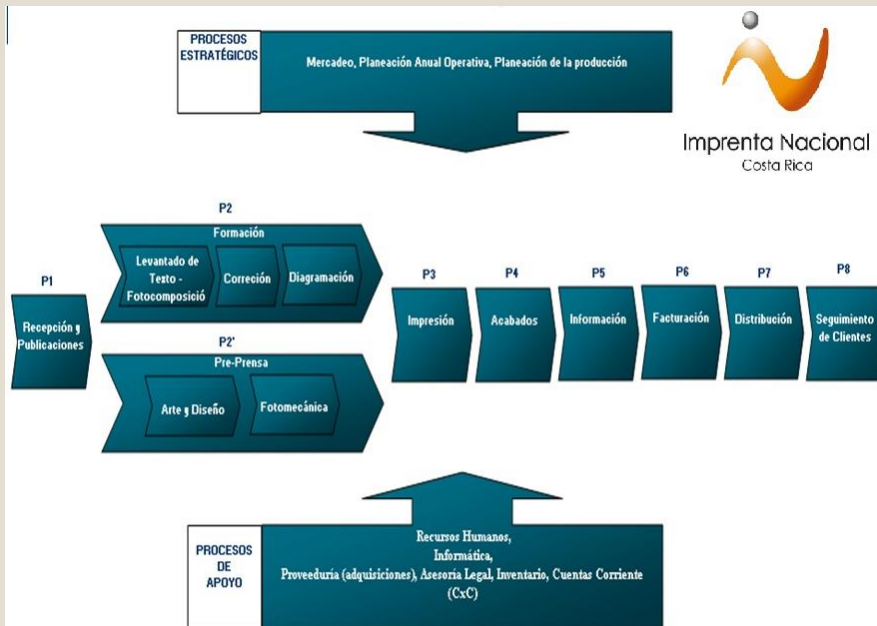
PROCESOS ESTRATÉGICOS

Mercadeo, Planeación Anual Operativa, Planeación de la producción

Imprenta Nacional
Costa Rica

P2
Formación
Levantado de Texto - Fotocomposició
Correción
Diagramación

P1
Recepción y Publicaciones

P2'
Pre-Prensa
Arte y Diseño
Fotomecánica

P3
Impresión

P4
Acabados

P5
Información

P6
Facturación

P7
Distribución

P8
Seguimiento de Clientes

PROCESOS DE APOYO

Recursos Humanos,
Informática,
Proveeduría (adquisiciones), Asesoría Legal, Inventario, Cuentas Corriente (CxC)